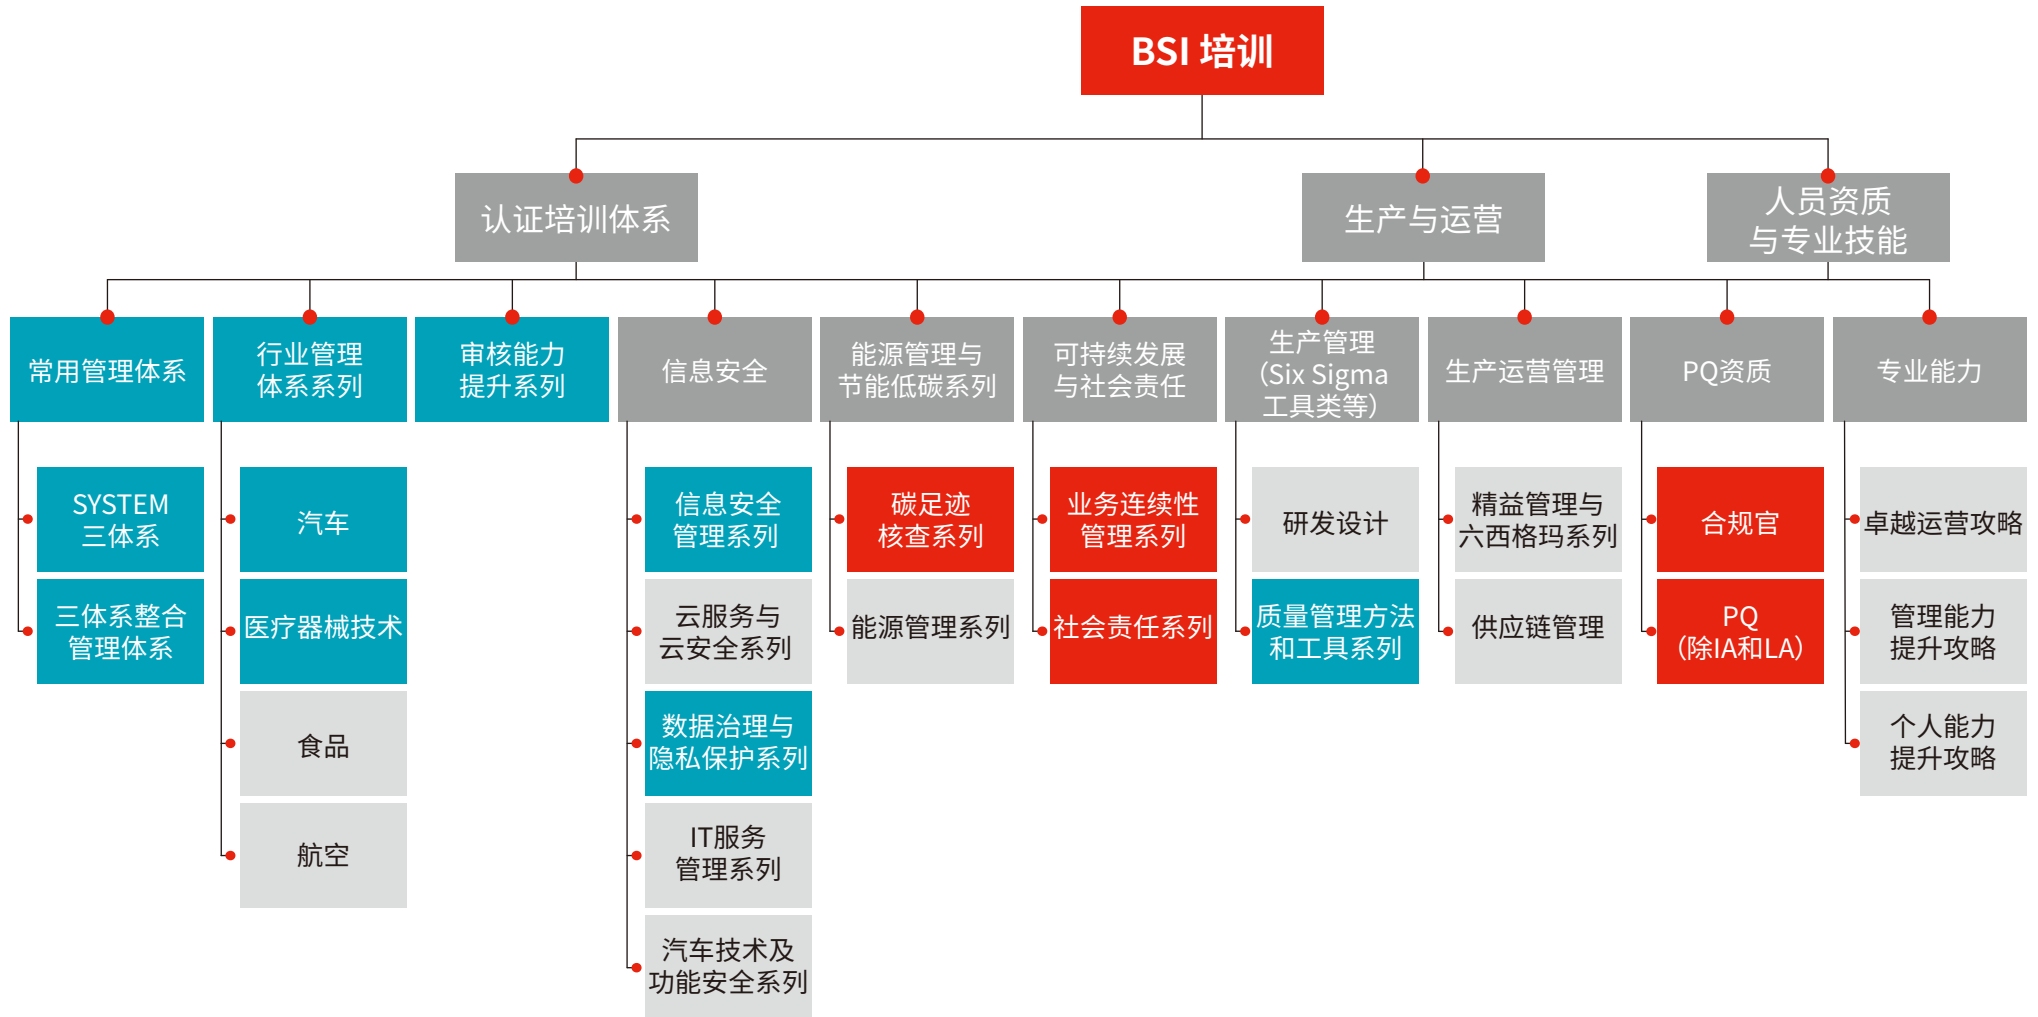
BSI 培训

认证培训体系

生产与运营

人员资质与专业技能

常用管理体系

SYSTEM 三体系

三体系整合管理体系

行业管理体系系列

汽车

医疗器械技术

食品

航空

审核能力提升系列

信息安全

信息安全管理系列

云服务与云安全系列

数据治理与隐私保护系列

IT服务管理系列

汽车技术及功能安全系列

能源管理与节能低碳系列

碳足迹核查系列

能源管理系列

可持续发展与社会责任

业务连续性管理系列

社会责任系列

生产管理(Six Sigma工具类等)

研发设计

质量管理方法和工具系列

生产运营管理

精益管理与六西格玛系列

供应链管理

PQ资质

合规官

PQ(除IA和LA)

专业能力

卓越运营攻略

管理能力提升攻略

个人能力提升攻略